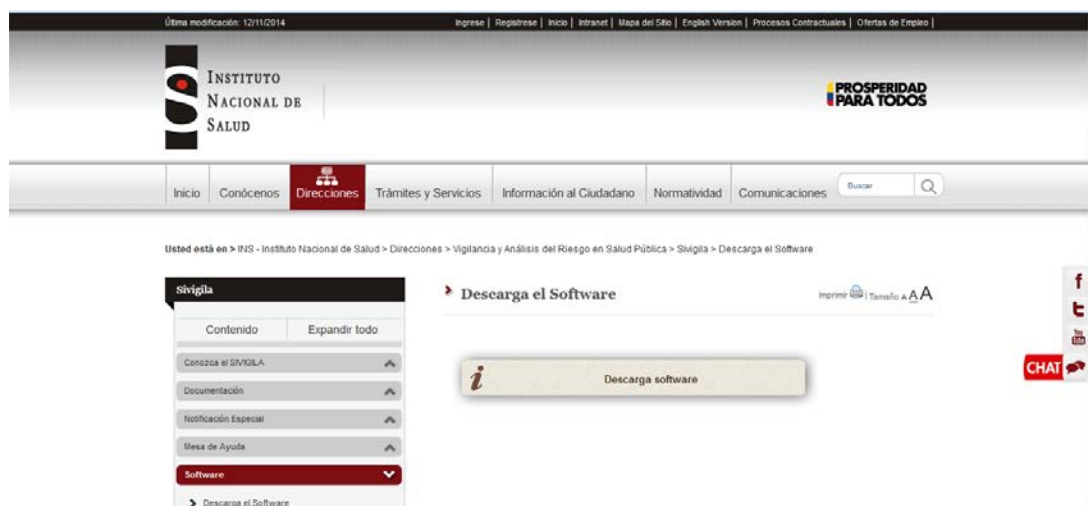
Última modificación: 12/11/2014

Ingrese | Registrese | Inicio | Intranet | Mapa del Sitio | English Version | Procesos Contractuales | Ofertas de Empleo |

Instituto Nacional de Salud

PROSPERIDAD PARA TODOS

Inicio | Conócenos | Direcciones | Trámites y Servicios | Información al Ciudadano | Normatividad | Comunicaciones | Buscar

Usted está en > INS - Instituto Nacional de Salud > Direcciones > Vigilancia y Análisis del Riesgo en Salud Pública > Sivigila > Descarga el Software

Sivigila

Contenido | Expandir todo

Conozca el SIVIGILA

Documentación

Notificación Especial

Mesa de Ayuda

Software

Descarga el Software

Descarga el Software

Imprimir | Tamaño A A A

Descarga software

f
t
You Tube
CHAT